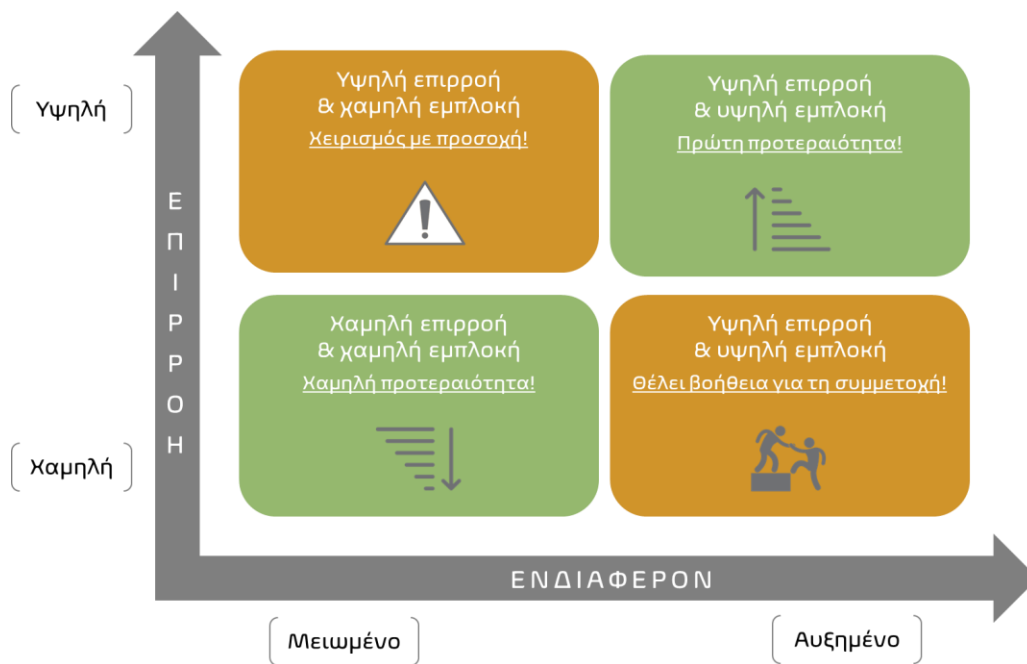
Υψηλή

Χαμηλή

ΕΠΙΡΡΟΗ

Υψηλή επιρροή & χαμηλή εμπλοκή
Χειρισμός με προσοχή!

Υψηλή επιρροή & υψηλή εμπλοκή
Πρώτη προτεραιότητα!

Χαμηλή επιρροή & χαμηλή εμπλοκή
Χαμηλή προτεραιότητα!

Υψηλή επιρροή & υψηλή εμπλοκή
Θέλει βοήθεια για τη συμμετοχή!

ΕΝΔΙΑΦΕΡΟΝ

Μειωμένο

Αυξημένο